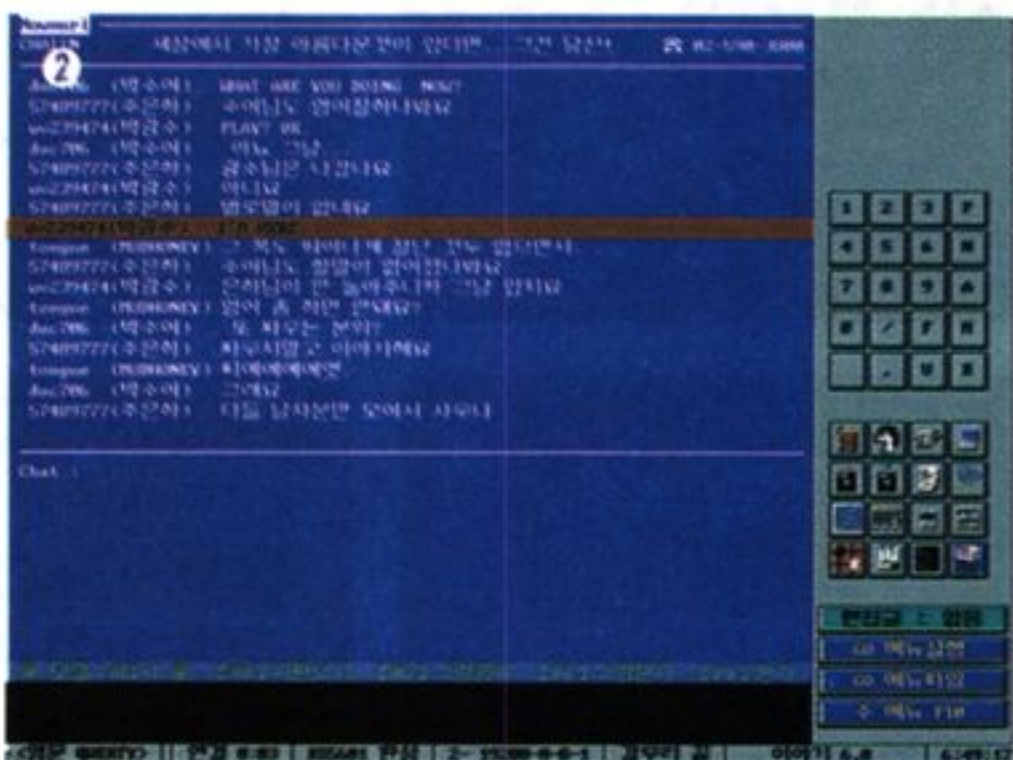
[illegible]
CHATTING 세상에서 가장 아름다운것이 있다면... 그건 당신!! ☎ 02-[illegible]
2
dac706 (박수애) WHAT ARE YOU DOING NOW?
57089777(주은희) 수애님도 영어잘하네요
ws229474(박금수) PLAY? OK
dac706 (박수애) 아뇨 그냥
57089777(주은희) 금수님은 나갑니다
ws229474(박금수) 아니요
57089777(주은희) 별로할게 없네요
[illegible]
tonque (MUHONEY) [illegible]
57089777(주은희) 수애님도 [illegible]
ws229474(박금수) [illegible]
tonque (MUHONEY) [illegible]
dac706 (박수애) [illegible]
57089777(주은희) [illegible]
tonque (MUHONEY) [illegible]
dac706 (박수애) 그래요
57089777(주은희) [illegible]
Chat :
1 2 3 F
4 5 6 N
7 8 9 A
# / P R
. U X
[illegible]
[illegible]
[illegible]
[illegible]
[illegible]